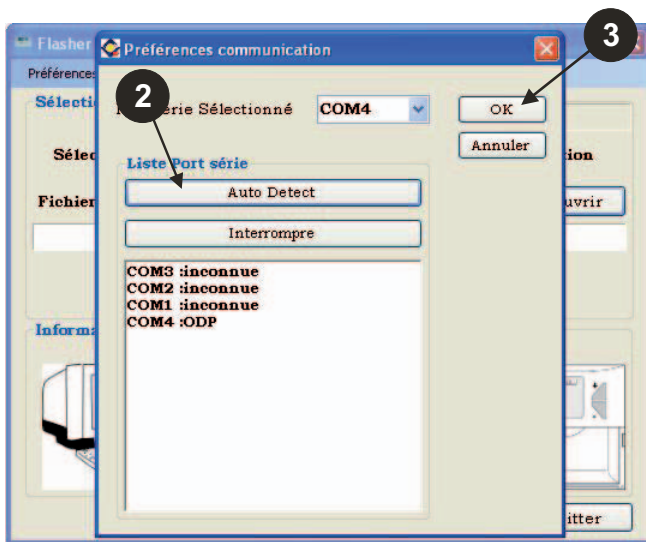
Flasher
Préférences
Sélectio
Sélec
Fichier
Informa
Préférences communication
2
3
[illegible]rie Sélectionné COM4
OK
Annuler
Liste Port série
Auto Detect
Interrompre
COM3 :inconnue
COM2 :inconnue
COM1 :inconnue
COM4 :ODP
tion
uvrir
itter